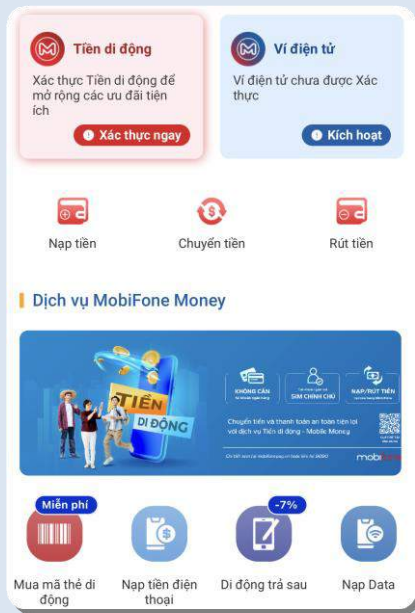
Tiền di động

Xác thực Tiền di động để mở rộng các ưu đãi tiện ích

Xác thực ngay

Ví điện tử

Ví điện tử chưa được Xác thực

Kích hoạt

Nạp tiền

Chuyển tiền

Rút tiền

Dịch vụ MobiFone Money

TIỀN DI ĐỘNG

KHÔNG CẦN

SIM CHÍNH CHỦ

NẠP/RÚT TIỀN

Chuyển tiền và thanh toán an toàn tiện lợi với dịch vụ Tiền di động - Mobile Money

mobi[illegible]

Miễn phí

-7%

Mua mã thẻ di động

Nạp tiền điện thoại

Di động trả sau

Nạp Data